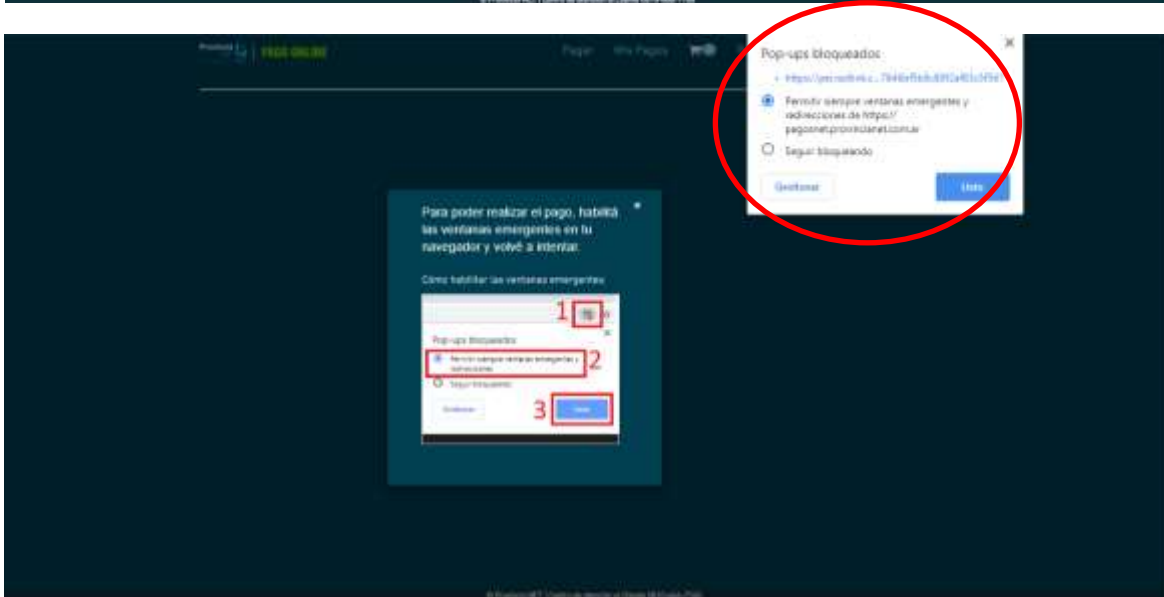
PAGO ONLINE

Pagar   Mis Pagos

Pop-ups bloqueados

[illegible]

Permitir siempre ventanas emergentes y redirecciones de https:// pagosnet.provincianet.com.ar

Seguir bloqueando

Gestionar

Listo

Para poder realizar el pago, habilitá las ventanas emergentes en tu navegador y volvé a intentar.

Cómo habilitar las ventanas emergentes:

1

Pop-ups bloqueados

Permitir siempre ventanas emergentes y redirecciones

2

Seguir bloqueando

Gestionar

3

Listo

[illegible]